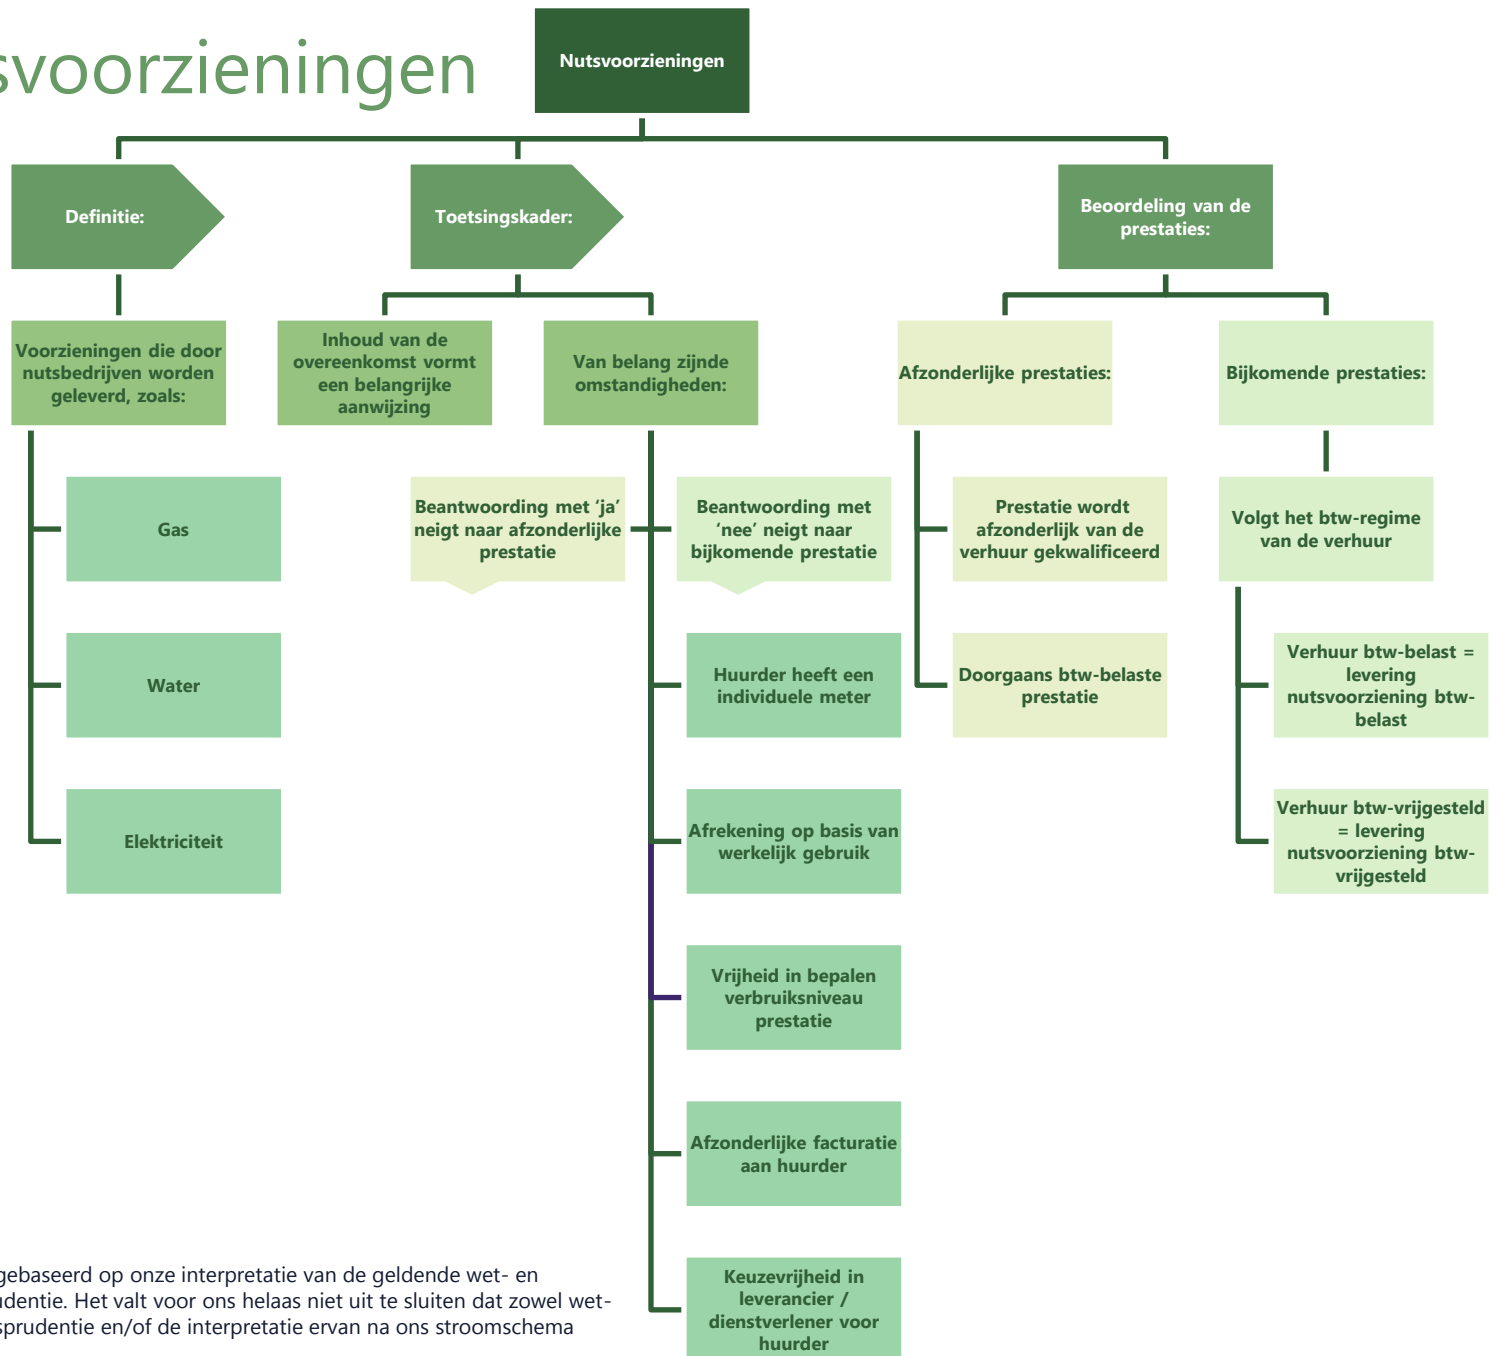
svoorzieningen

Nutsvoorzieningen

Definitie:

Toetsingskader:

Beoordeling van de prestaties:

Voorzieningen die door nutsbedrijven worden geleverd, zoals:

Inhoud van de overeenkomst vormt een belangrijke aanwijzing

Van belang zijnde omstandigheden:

Afzonderlijke prestaties:

Bijkomende prestaties:

Gas

Water

Elektriciteit

Beantwoording met 'ja' neigt naar afzonderlijke prestatie

Beantwoording met 'nee' neigt naar bijkomende prestatie

Huurder heeft een individuele meter

Afrekening op basis van werkelijk gebruik

Vrijheid in bepalen verbruiksniveau prestatie

Afzonderlijke facturatie aan huurder

Keuzevrijheid in leverancier / dienstverlener voor huurder

Prestatie wordt afzonderlijk van de verhuur gekwalificeerd

Doorgaans btw-belaste prestatie

Volgt het btw-regime van de verhuur

Verhuur btw-belast = levering nutsvoorziening btw-belast

Verhuur btw-vrijgesteld = levering nutsvoorziening btw-vrijgesteld

gebaseerd op onze interpretatie van de geldende wet- en udentie. Het valt voor ons helaas niet uit te sluiten dat zowel wet- sprudentie en/of de interpretatie ervan na ons stroomschema